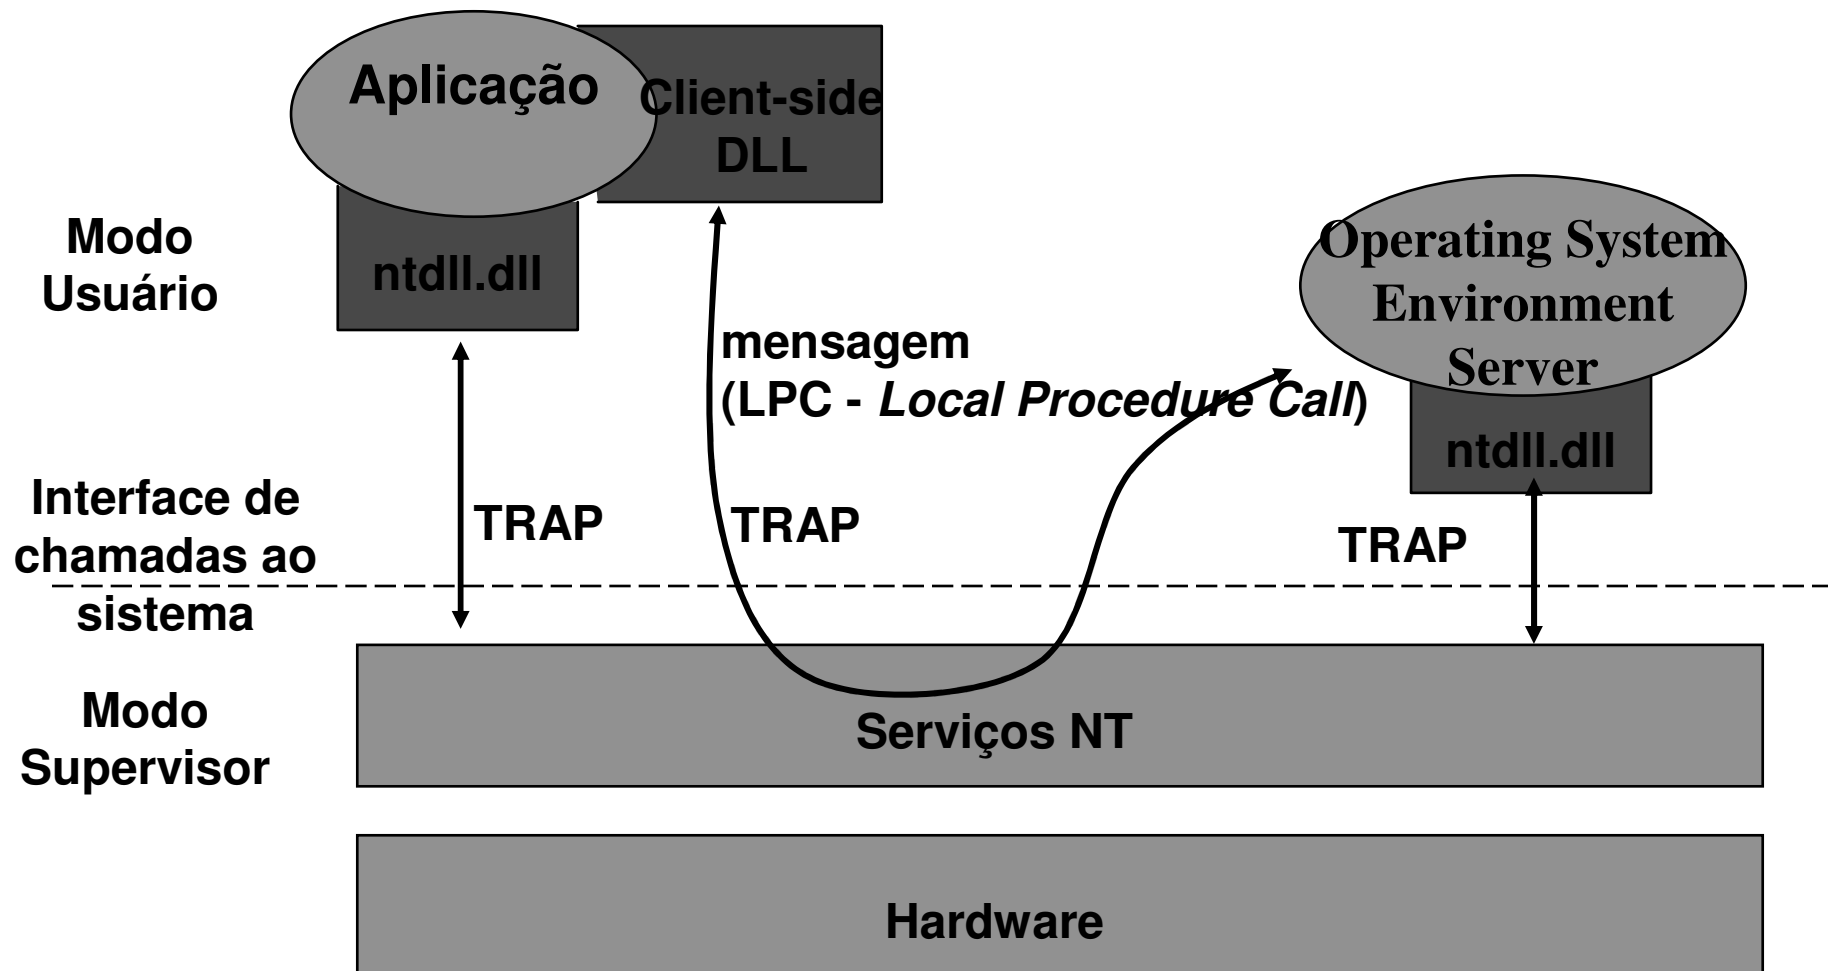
Aplicação

Client-side DLL

Modo Usuário

ntdll.dll

Operating System Environment Server

mensagem (LPC - *Local Procedure Call*)

ntdll.dll

Interface de chamadas ao sistema

TRAP

TRAP

TRAP

Modo Supervisor

Serviços NT

Hardware